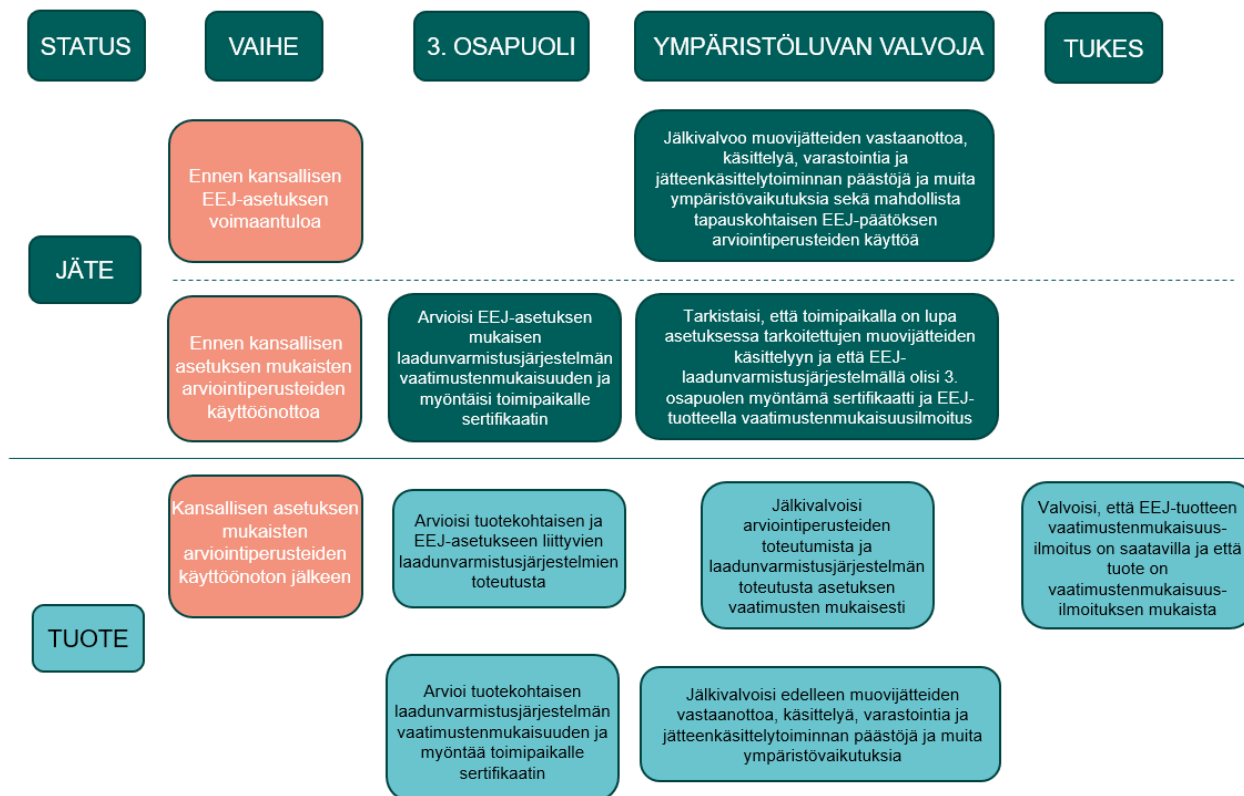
STATUS

VAIHE

3. OSAPUOLI

YMPÄRISTÖLUVAN VALVOJA

TUKES

JÄTE

Ennen kansallisen EEJ-asetuksen voimaantuloa

Jälkivalvoo muovijätteiden vastaanottoa, käsittelyä, varastointia ja jätteenkäsittelytoiminnan päästöjä ja muita ympäristövaikutuksia sekä mahdollista tapauskohtaisen EEJ-päätöksen arviointiperusteiden käyttöä

Ennen kansallisen asetuksen mukaisten arviointiperusteiden käyttöönottoa

Arvioisi EEJ-asetuksen mukaisen laadunvarmistusjärjestelmän vaatimustenmukaisuuden ja myöntäisi toimipaikalle sertifikaatin

Tarkistaisi, että toimipaikalla on lupa asetuksessa tarkoitettujen muovijätteiden käsittelyyn ja että EEJ-laadunvarmistusjärjestelmällä olisi 3. osapuolen myöntämä sertifikaatti ja EEJ-tuotteella vaatimustenmukaisuusilmoitus

TUOTE

Kansallisen asetuksen mukaisten arviointiperusteiden käyttöönoton jälkeen

Arvioisi tuotekohtaisen ja EEJ-asetukseen liittyvien laadunvarmistusjärjestelmien toteutusta

Jälkivalvoisi arviointiperusteiden toteutumista ja laadunvarmistusjärjestelmän toteutusta asetuksen vaatimusten mukaisesti

Valvoisi, että EEJ-tuotteen vaatimustenmukaisuusilmoitus on saatavilla ja että tuote on vaatimustenmukaisuusilmoituksen mukaista

Arvioi tuotekohtaisen laadunvarmistusjärjestelmän vaatimustenmukaisuuden ja myöntää toimipaikalle sertifikaatin

Jälkivalvoisi edelleen muovijätteiden vastaanottoa, käsittelyä, varastointia ja jätteenkäsittelytoiminnan päästöjä ja muita ympäristövaikutuksia